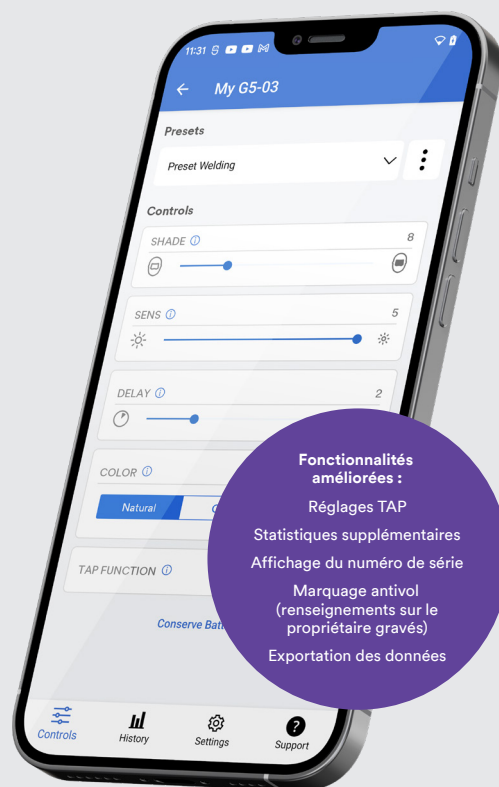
11:31

My G5-03

Presets

Preset Welding

Controls

SHADE ⓘ 8

SENS ⓘ 5

DELAY ⓘ 2

COLOR ⓘ

Natural

TAP FUNCTION ⓘ

Conserve Bat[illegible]

Controls History Settings Support

Fonctionnalités améliorées :

Réglages TAP

Statistiques supplémentaires

Affichage du numéro de série

Marquage antivol (renseignements sur le propriétaire gravés)

Exportation des données